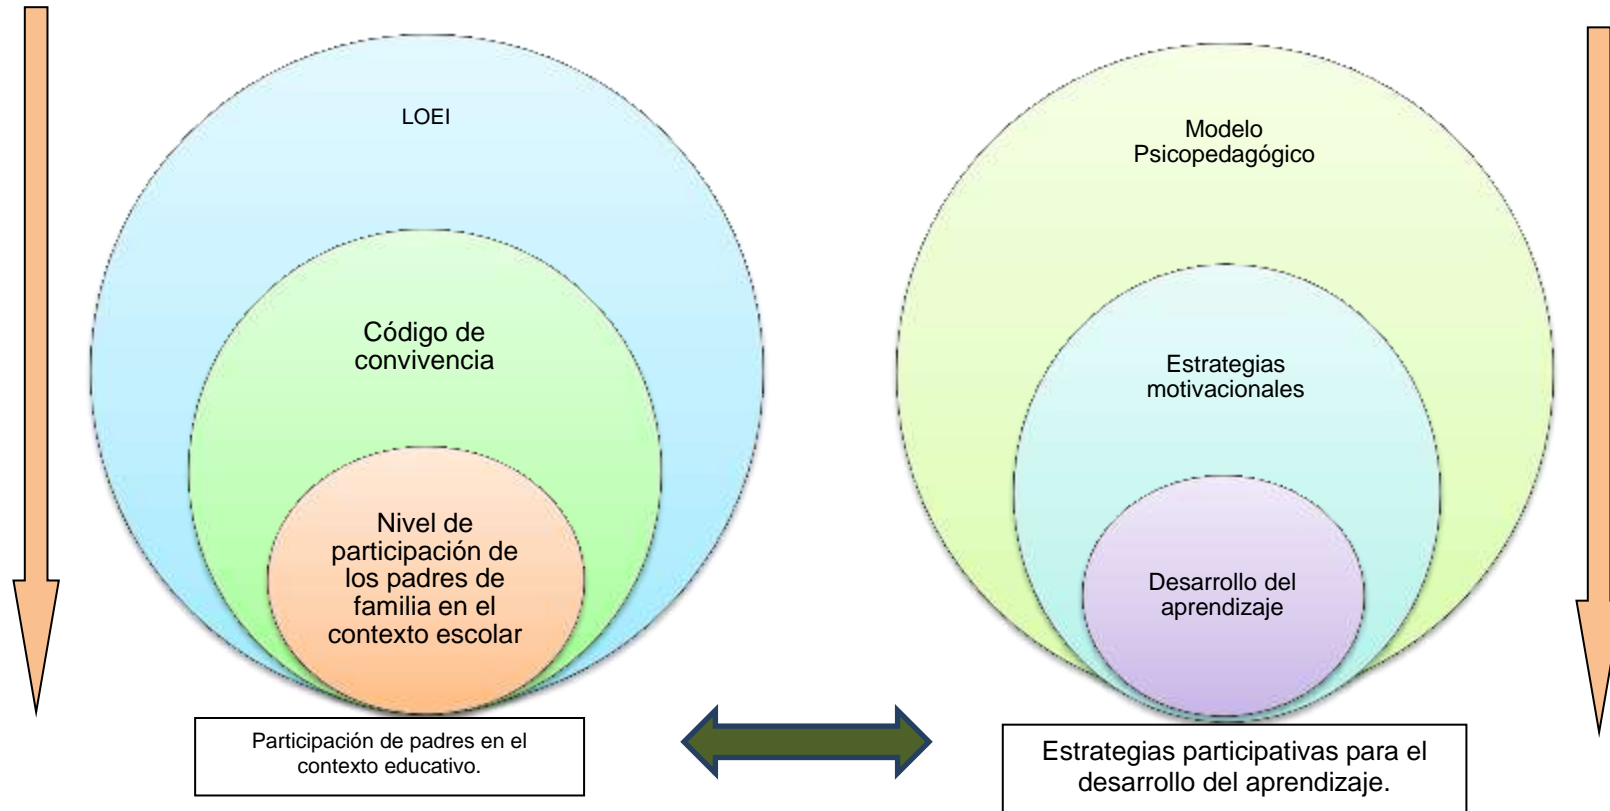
LOEI

Código de convivencia

Nivel de participación de los padres de familia en el contexto escolar

Participación de padres en el contexto educativo.

Modelo Psicopedagógico

Estrategias motivacionales

Desarrollo del aprendizaje

Estrategias participativas para el desarrollo del aprendizaje.